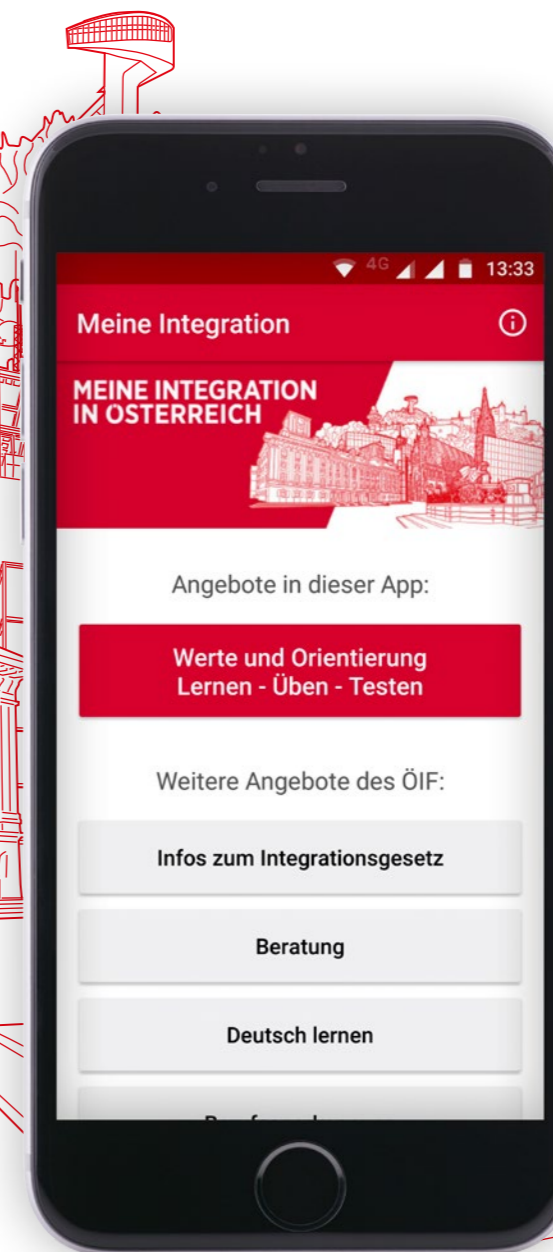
4G 13:33

Meine Integration

MEINE INTEGRATION
IN OSTERREICH

Angebote in dieser App:

Werte und Orientierung
Lernen - Üben - Testen

Weitere Angebote des ÖIF:

Infos zum Integrationsgesetz

Beratung

Deutsch lernen

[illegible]